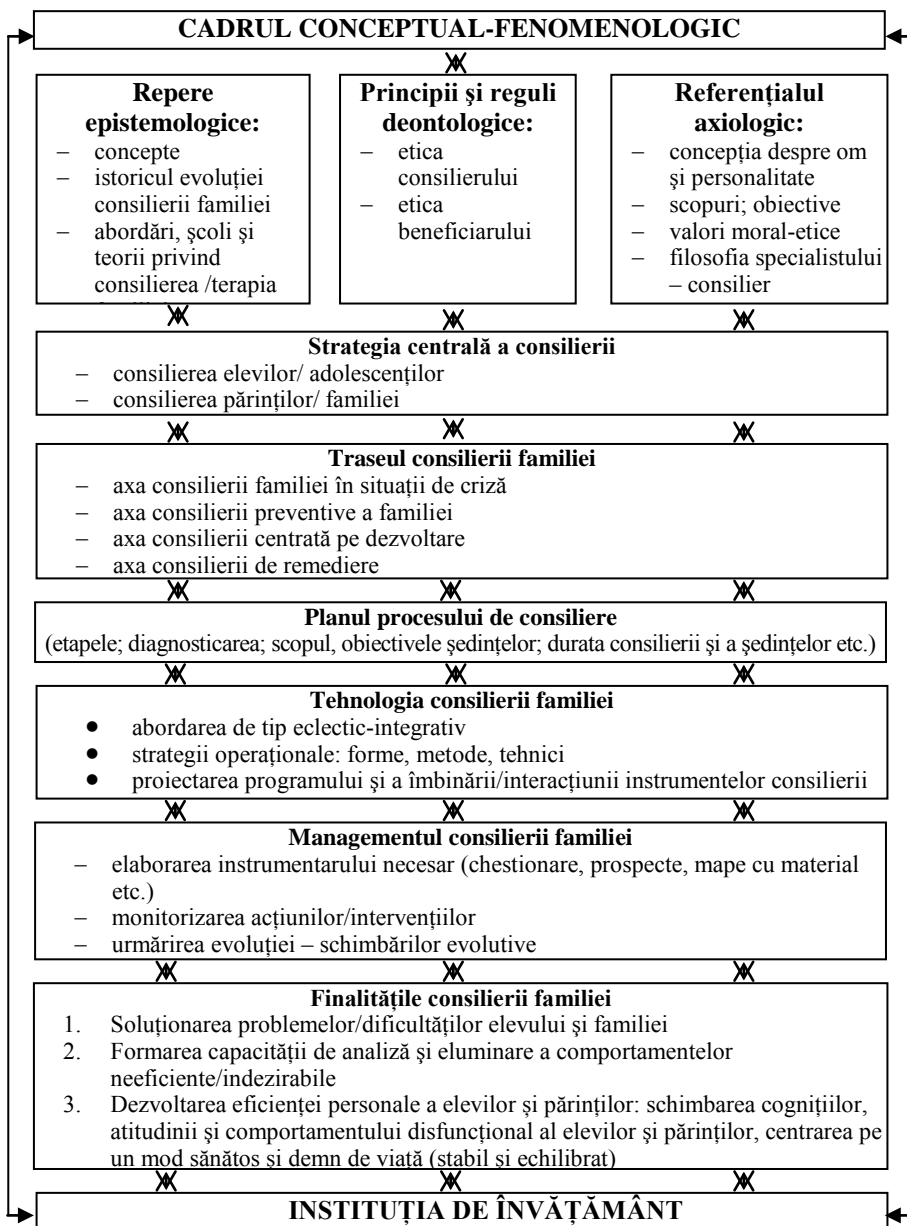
CADRUL CONCEPTUAL-FENOMENOLOGIC

Repere epistemologice:
– concepte
– istoricul evoluţiei consilierii familiei
– abordări, şcoli şi teorii privind consilierea /terapia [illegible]

Principii şi reguli deontologice:
– etica consilierului
– etica beneficiarului

Referenţialul axiologic:
– concepţia despre om şi personalitate
– scopuri; obiective
– valori moral-etice
– filosofia specialistului – consilier

Strategia centrală a consilierii
– consilierea elevilor/ adolescenţilor
– consilierea părinţilor/ familiei

Traseul consilierii familiei
– axa consilierii familiei în situaţii de criză
– axa consilierii preventive a familiei
– axa consilierii centrată pe dezvoltare
– axa consilierii de remediere

Planul procesului de consiliere
(etapele; diagnosticarea; scopul, obiectivele şedinţelor; durata consilierii şi a şedinţelor etc.)

Tehnologia consilierii familiei
• abordarea de tip eclectic-integrativ
• strategii operaţionale: forme, metode, tehnici
• proiectarea programului şi a îmbinării/interacţiunii instrumentelor consilierii

Managementul consilierii familiei
– elaborarea instrumentarului necesar (chestionare, prospecte, mape cu material etc.)
– monitorizarea acţiunilor/intervenţiilor
– urmărirea evoluţiei – schimbărilor evolutive

Finalităţile consilierii familiei
1. Soluţionarea problemelor/dificultăţilor elevului şi familiei
2. Formarea capacităţii de analiză şi eluminare a comportamentelor neeficiente/indezirabile
3. Dezvoltarea eficienţei personale a elevilor şi părinţilor: schimbarea cogniţiilor, atitudinii şi comportamentului disfuncţional al elevilor şi părinţilor, centrarea pe un mod sănătos şi demn de viaţă (stabil şi echilibrat)

INSTITUŢIA DE ÎNVĂŢĂMÂNT